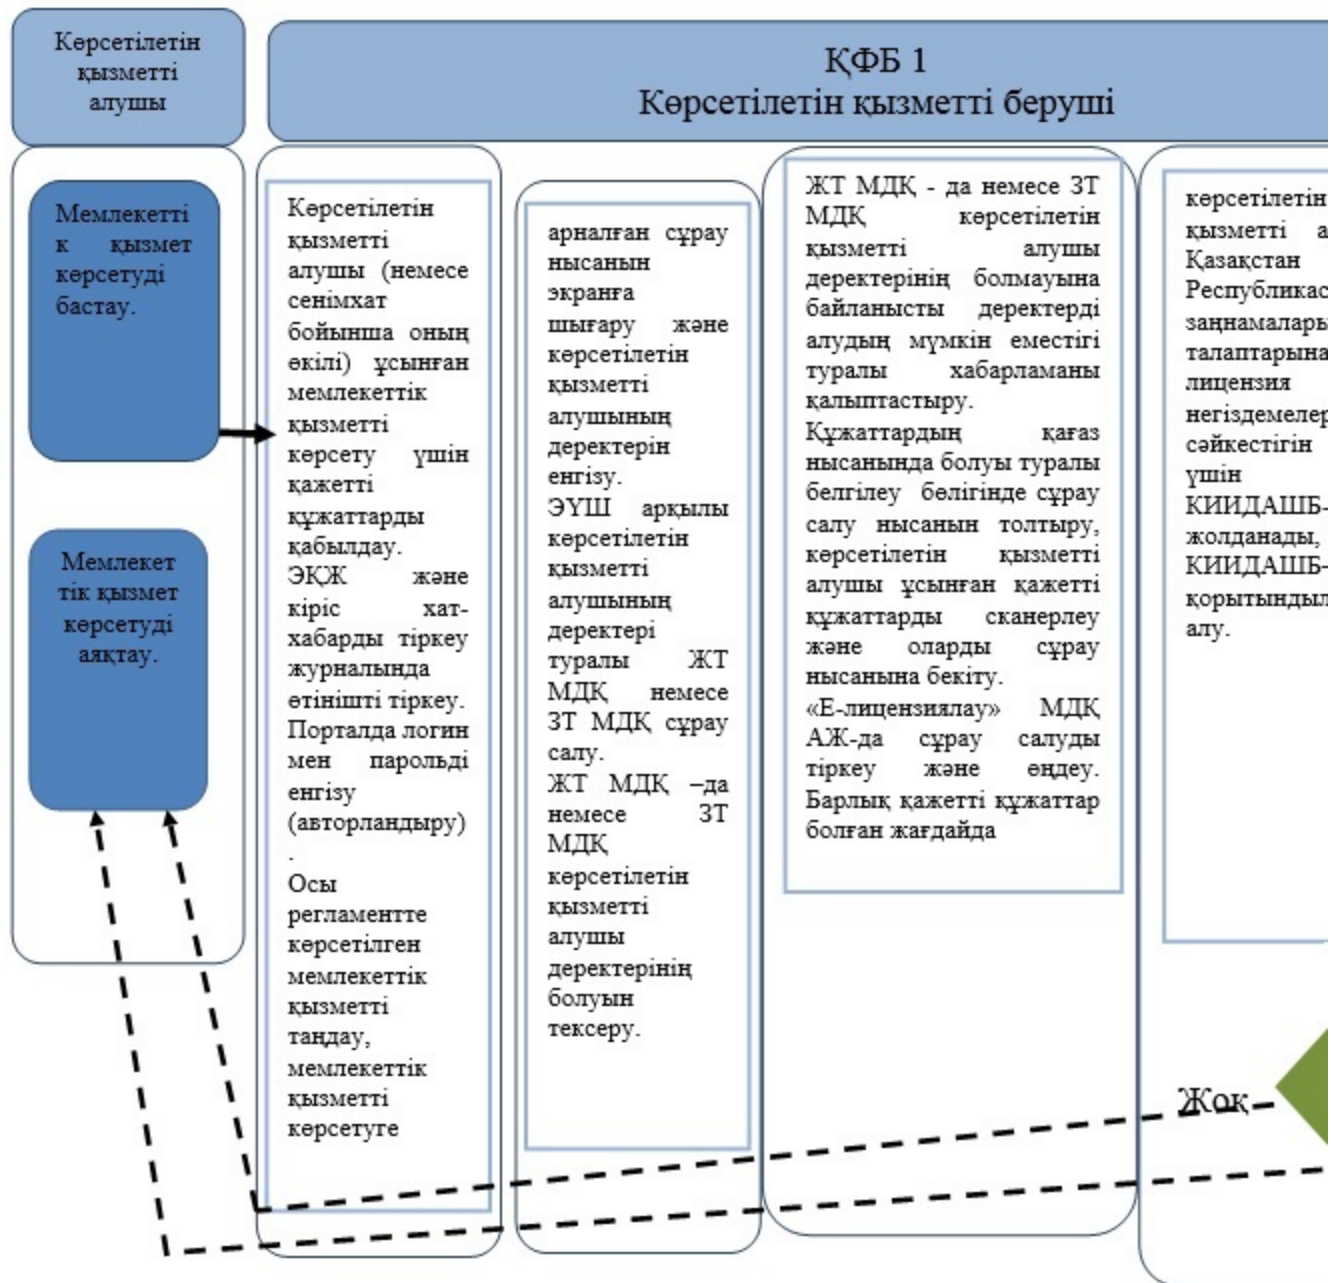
Көрсетілетін қызметті алушы

ҚФБ 1
Көрсетілетін қызметті беруші

Мемлекеттік қызмет көрсетуді бастау.

Мемлекеттік қызмет көрсетуді аяқтау.

Көрсетілетін қызметті алушы (немесе сенімхат бойынша оның өкілі) ұсынған мемлекеттік қызметті көрсету үшін қажетті құжаттарды қабылдау. ЭҚЖ және кіріс хат-хабарды тіркеу журналында өтінішті тіркеу. Порталда логин мен парольді енгізу (авторландыру). Осы регламентте көрсетілген мемлекеттік қызметті таңдау, мемлекеттік қызметті көрсетуге

арналған сұрау нысанын экранға шығару және көрсетілетін қызметті алушының деректерін енгізу. ЭҮШ арқылы көрсетілетін қызметті алушының деректері туралы ЖТ МДҚ немесе ЗТ МДҚ сұрау салу. ЖТ МДҚ –да немесе ЗТ МДҚ көрсетілетін қызметті алушы деректерінің болуын тексеру.

ЖТ МДҚ - да немесе ЗТ МДҚ көрсетілетін қызметті алушы деректерінің болмауына байланысты деректерді алудың мүмкін еместігі туралы хабарламаны қалыптастыру. Құжаттардың қағаз нысанында болуы туралы белгілеу бөлігінде сұрау салу нысанын толтыру, көрсетілетін қызметті алушы ұсынған қажетті құжаттарды сканерлеу және оларды сұрау нысанына бекіту. «Е-лицензиялау» МДҚ АЖ-да сұрау салуды тіркеу және өңдеу. Барлық қажетті құжаттар болған жағдайда

көрсетілетін қызметті а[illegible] Қазақстан Республикас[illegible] заңнамалары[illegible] талаптарына лицензия негіздемелер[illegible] сәйкестігін үшін КИИДАШБ-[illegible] жолданады, КИИДАШБ-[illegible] қорытындыл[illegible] алу.

Жоқ